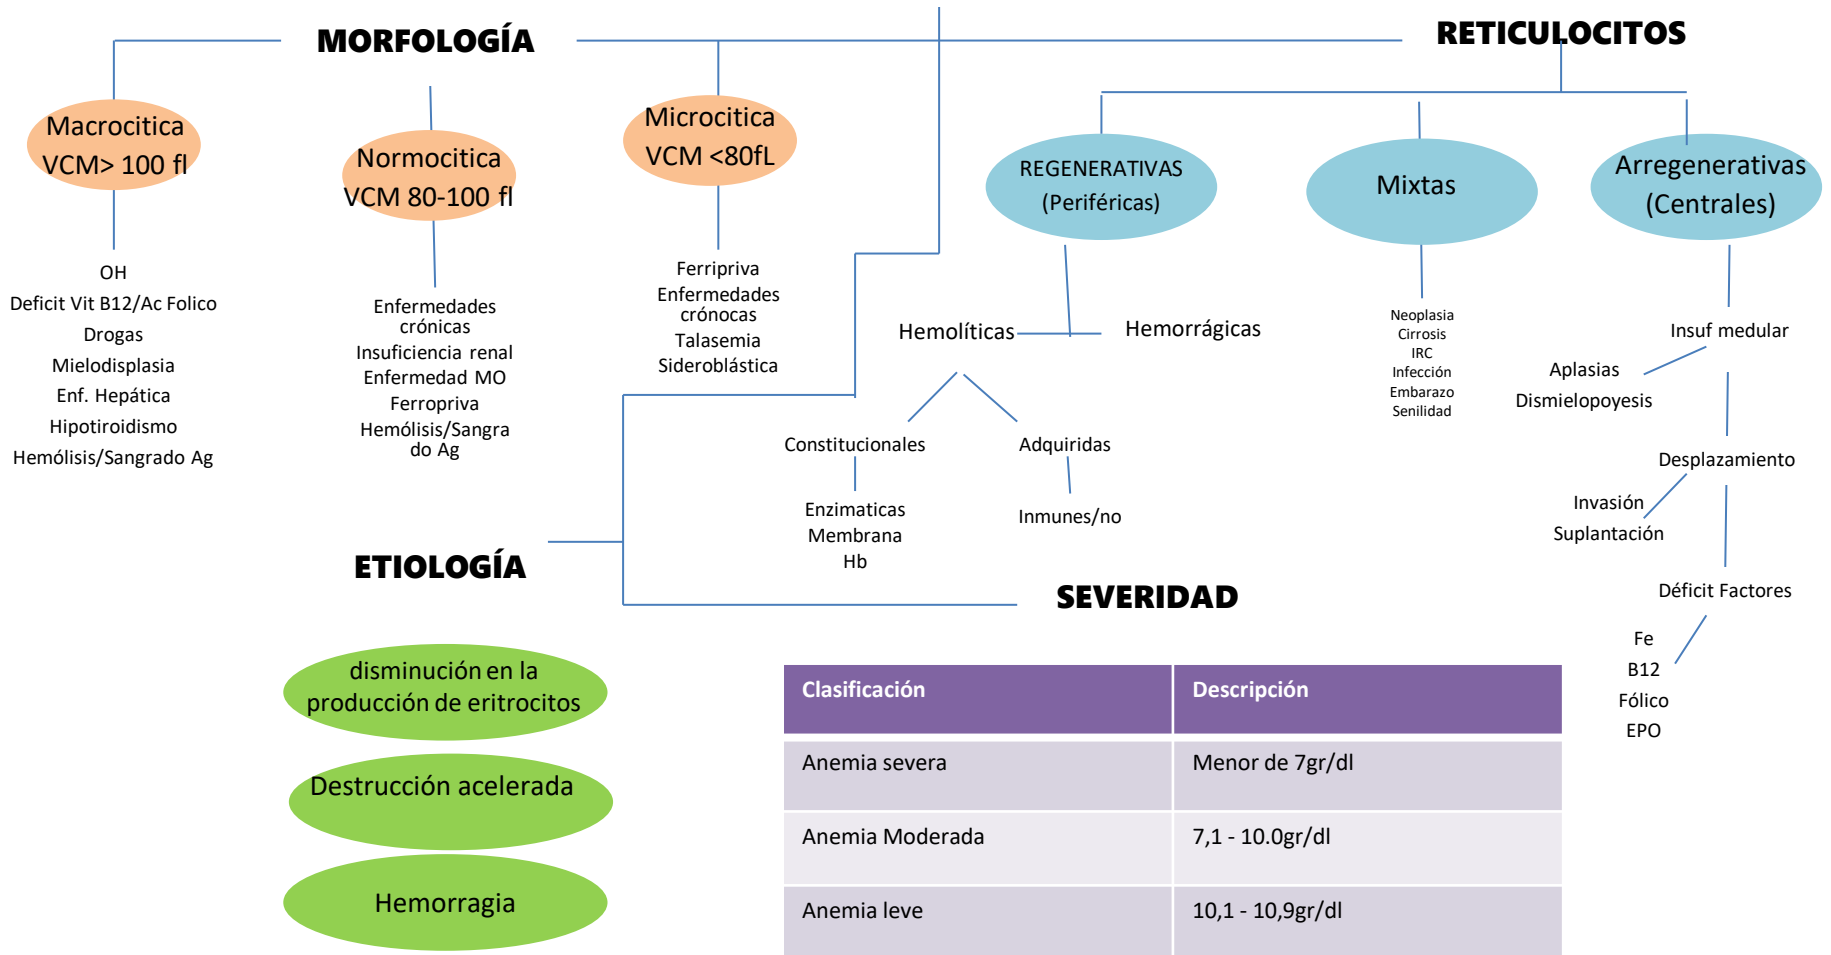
MORFOLOGÍA

Macrocitica
VCM> 100 fl

OH
Deficit Vit B12/Ac Folico
Drogas
Mielodisplasia
Enf. Hepática
Hipotiroidismo
Hemólisis/Sangrado Ag

Normocitica
VCM 80-100 fl

Enfermedades crónicas
Insuficiencia renal
Enfermedad MO
Ferropriva
Hemólisis/Sangrado Ag

Microcitica
VCM <80fL

Ferripriva
Enfermedades crónocas
Talasemia
Sideroblástica

RETICULOCITOS

REGENERATIVAS
(Periféricas)

Hemolíticas
Hemorrágicas

Constitucionales
Enzimaticas
Membrana
Hb

Adquiridas
Inmunes/no

Mixtas

Neoplasia
Cirrosis
IRC
Infección
Embarazo
Senilidad

Arregenerativas
(Centrales)

Insuf medular
Aplasias
Dismielopoyesis

Desplazamiento
Invasión
Suplantación

Déficit Factores
Fe
B12
Fólico
EPO

ETIOLOGÍA

disminución en la producción de eritrocitos

Destrucción acelerada

Hemorragia

SEVERIDAD

| Clasificación | Descripción |
|---|---|
| Anemia severa | Menor de 7gr/dl |
| Anemia Moderada | 7,1 - 10.0gr/dl |
| Anemia leve | 10,1 - 10,9gr/dl |